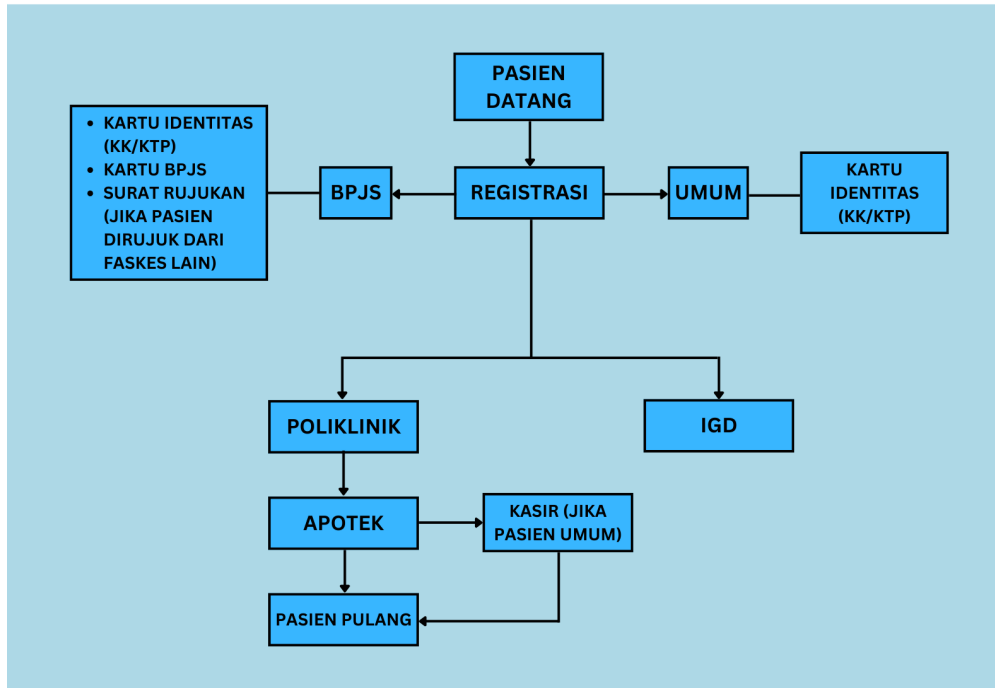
PASIEN DATANG

- KARTU IDENTITAS (KK/KTP)
- KARTU BPJS
- SURAT RUJUKAN (JIKA PASIEN DIRUJUK DARI FASKES LAIN)

BPJS

REGISTRASI

UMUM

KARTU IDENTITAS (KK/KTP)

POLIKLINIK

IGD

APOTEK

KASIR (JIKA PASIEN UMUM)

PASIEN PULANG